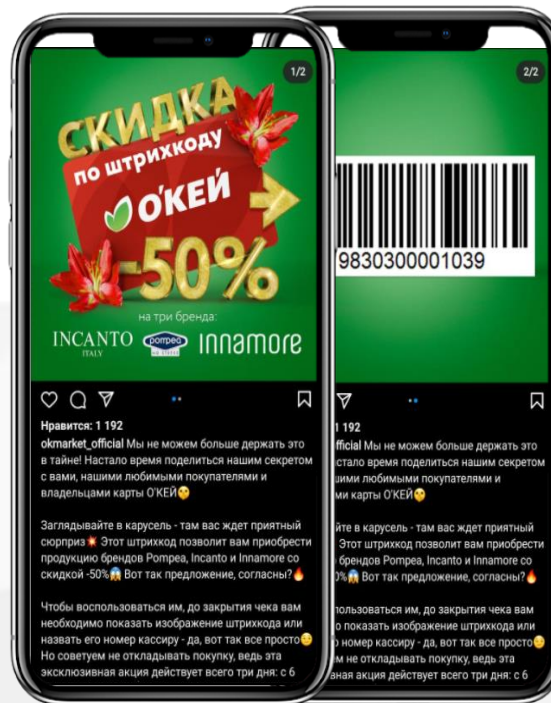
1/2

СКИДКА
по штрихкоду
О'КЕЙ
-50%

на три бренда:
INCANTO ITALY
pompea
innamore

Нравится: 1 192
okmarket_official Мы не можем больше держать это в тайне! Настало время поделиться нашим секретом с вами, нашими любимыми покупателями и владельцами карты О'КЕЙ😉

Заглядывайте в карусель - там вас ждет приятный сюрприз💥 Этот штрихкод позволит вам приобрести продукцию брендов Pompea, Incanto и Innamore со скидкой -50%😱 Вот так предложение, согласны?🔥

Чтобы воспользоваться им, до закрытия чека вам необходимо показать изображение штрихкода или назвать его номер кассиру - да, вот так все просто😉 Но советуем не откладывать покупку, ведь эта эксклюзивная акция действует всего три дня: с 6

2/2

9830300001039

1 192
official Мы не можем больше держать это
стало время поделиться нашим секретом
ашими любимыми покупателями и
ми карты О'КЕЙ😉

йте в карусель - там вас ждет приятный
Этот штрихкод позволит вам приобрести
брендов Pompea, Incanto и Innamore со
0%😱 Вот так предложение, согласны?🔥

воспользоваться им, до закрытия чека вам
о показать изображение штрихкода или
номер кассиру - да, вот так все просто😉
м не откладывать покупку, ведь эта
ная акция действует всего три дня: с 6